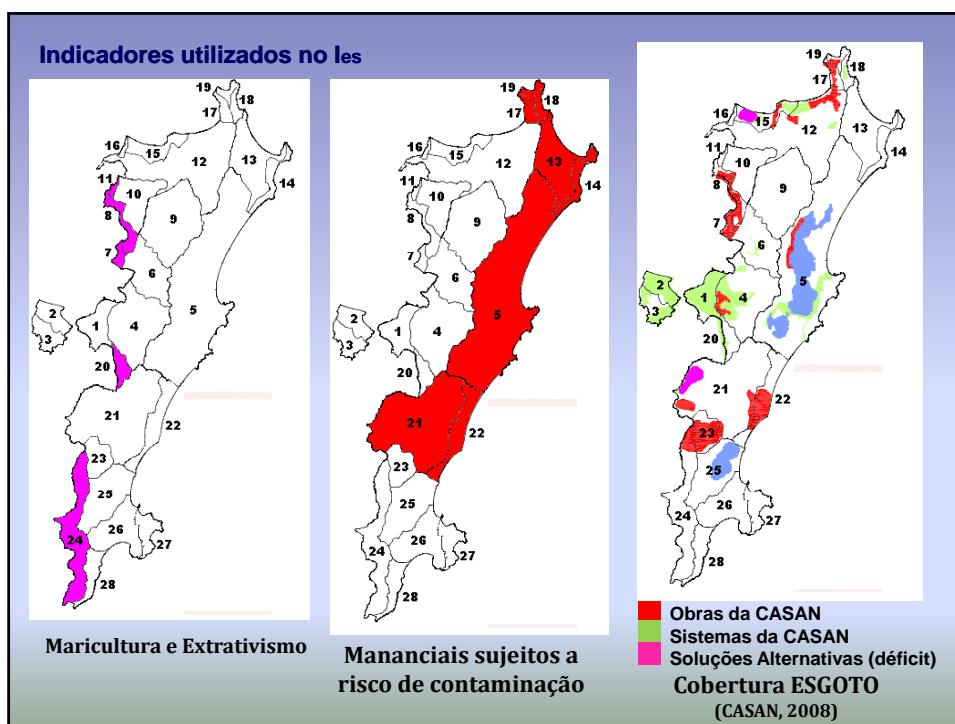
Indicadores utilizados no $I_{es}$

19 18 17 16 15 12 13 14 11 10 8 9 7 6 5 2 1 4 3 20 21 22 23 25 26 27 24 28

Maricultura e Extrativismo

19 18 17 16 15 12 13 14 11 10 8 9 7 6 5 2 1 4 3 20 21 22 23 25 26 27 24 28

Mananciais sujeitos a risco de contaminação

19 18 17 16 15 12 13 14 11 10 8 9 7 6 5 2 1 4 3 20 21 22 23 25 26 27 24 28

Obras da CASAN
Sistemas da CASAN
Soluções Alternativas (déficit)

Cobertura ESGOTO
(CASAN, 2008)